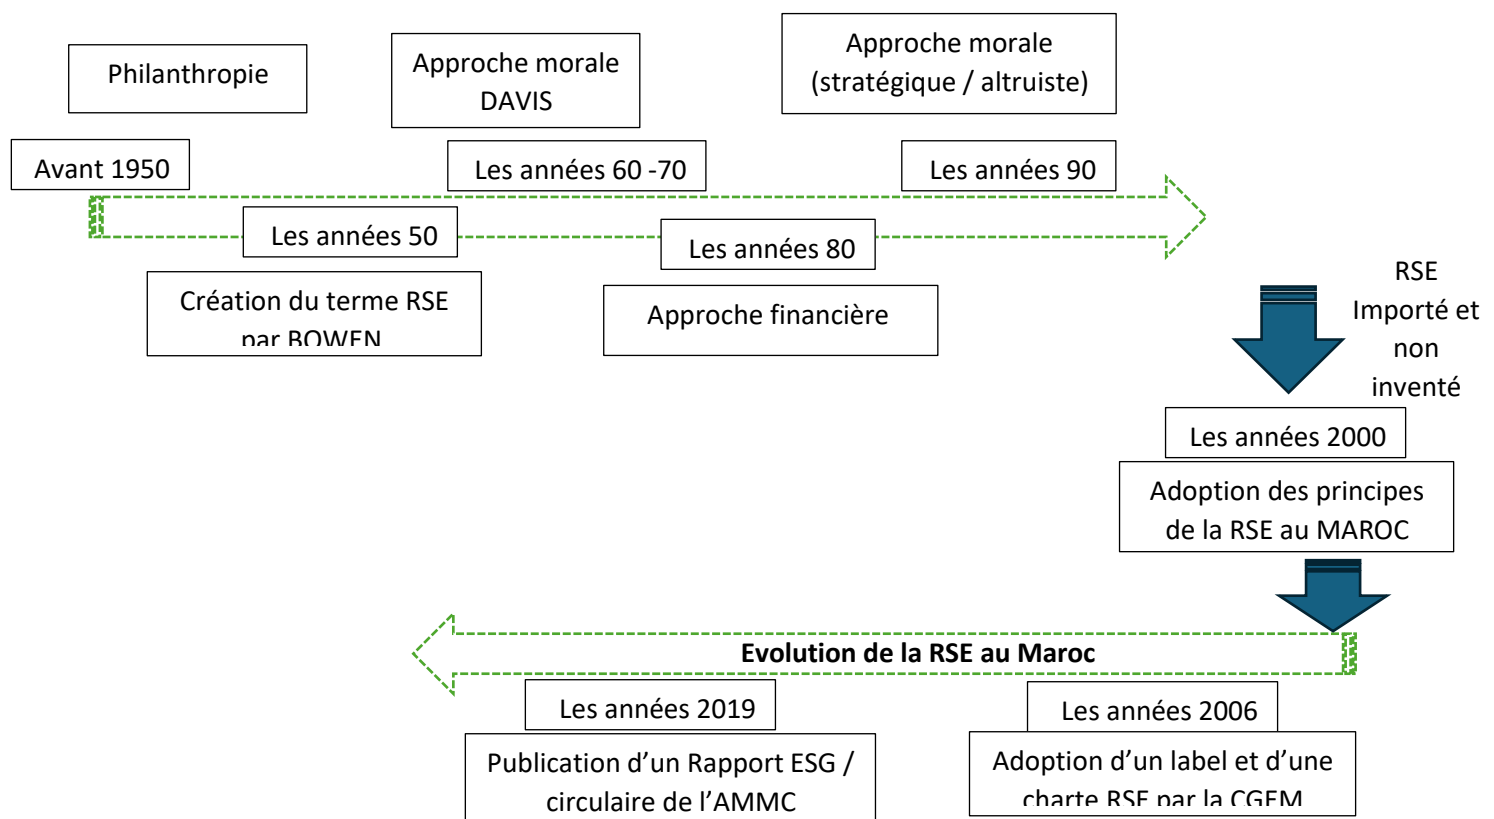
Philanthropie

Approche morale DAVIS

Approche morale (stratégique / altruiste)

Avant 1950

Les années 60 -70

Les années 90

Les années 50

Les années 80

Création du terme RSE par BOWEN

Approche financière

RSE Importé et non inventé

Les années 2000

Adoption des principes de la RSE au MAROC

Evolution de la RSE au Maroc

Les années 2019

Les années 2006

Publication d'un Rapport ESG / circulaire de l'AMMC

Adoption d'un label et d'une charte RSE par la CGEM